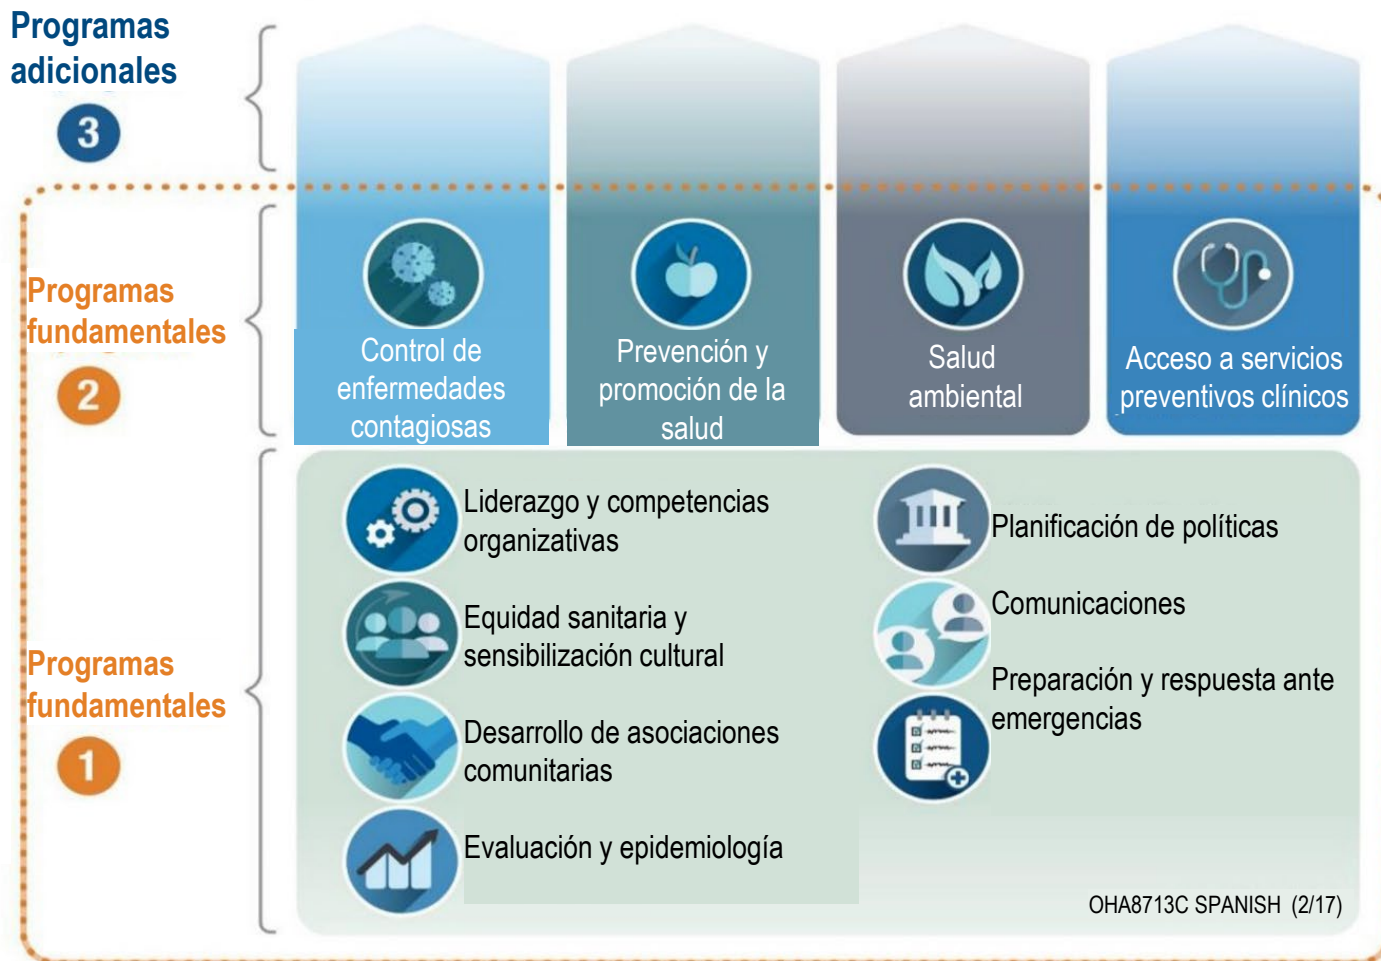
Programas adicionales
3

Programas fundamentales
2

Control de enfermedades contagiosas

Prevención y promoción de la salud

Salud ambiental

Acceso a servicios preventivos clínicos

Programas fundamentales
1

Liderazgo y competencias organizativas

Equidad sanitaria y sensibilización cultural

Desarrollo de asociaciones comunitarias

Evaluación y epidemiología

Planificación de políticas

Comunicaciones

Preparación y respuesta ante emergencias

OHA8713C SPANISH (2/17)